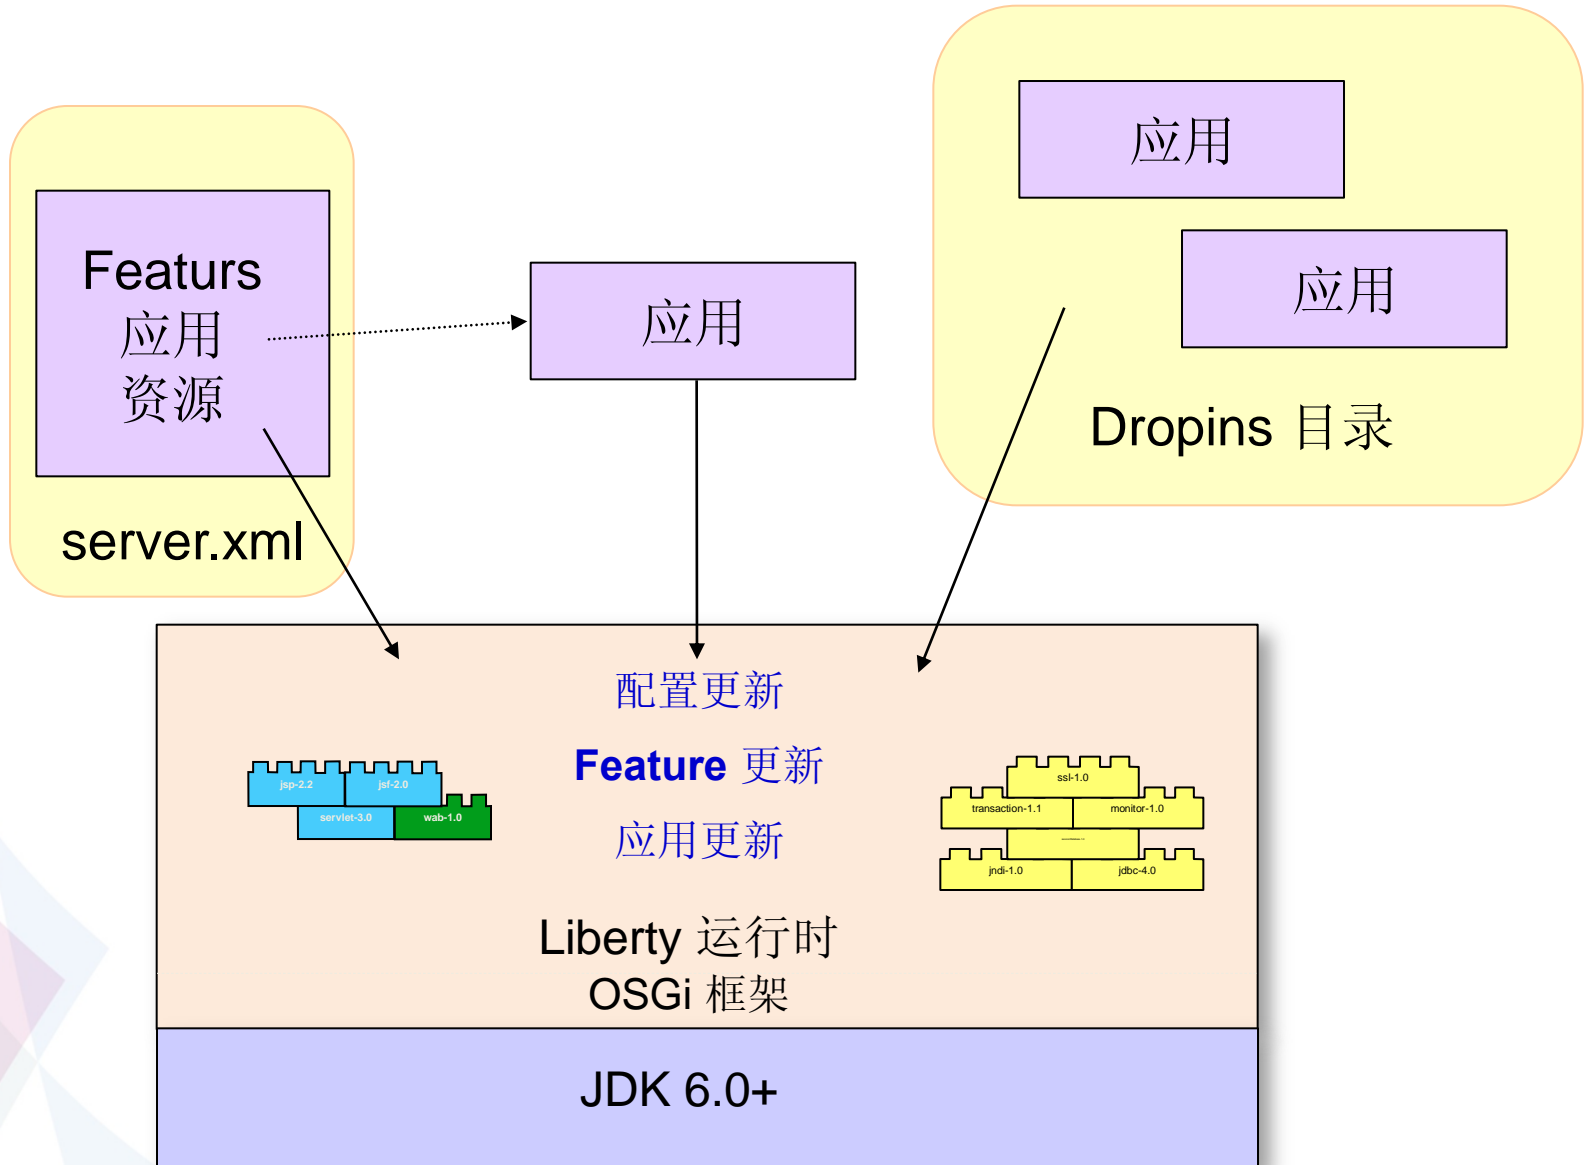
Featurs
应用
资源

server.xml

应用

应用

应用

Dropins 目录

配置更新

Feature 更新

应用更新

jsp-2.2 jsf-2.0 servlet-3.0 wab-1.0

ssl-1.0 transaction-1.1 monitor-1.0 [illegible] jndi-1.0 jdbc-4.0

Liberty 运行时
OSGi 框架

JDK 6.0+